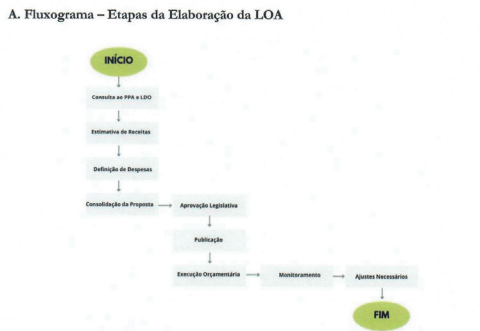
A. Fluxograma – Etapas da Elaboração da LOA

INÍCIO

Consulta ao PPA e LDO

Estimativa de Receitas

Definição de Despesas

Consolidação da Proposta

Aprovação Legislativa

Publicação

Execução Orçamentária

Monitoramento

Ajustes Necessários

FIM